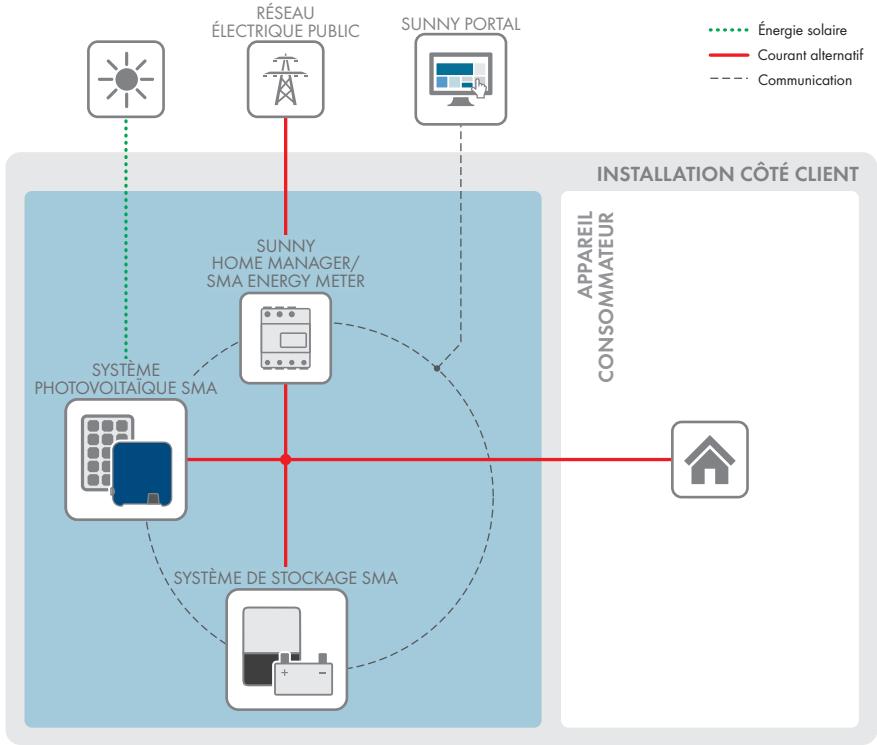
RÉSEAU ÉLECTRIQUE PUBLIC

SUNNY PORTAL

Énergie solaire
Courant alternatif
Communication

INSTALLATION CÔTÉ CLIENT

SUNNY HOME MANAGER/ SMA ENERGY METER

APPAREIL CONSOMMATEUR

SYSTÈME PHOTOVOLTAÏQUE SMA

SYSTÈME DE STOCKAGE SMA

+
−